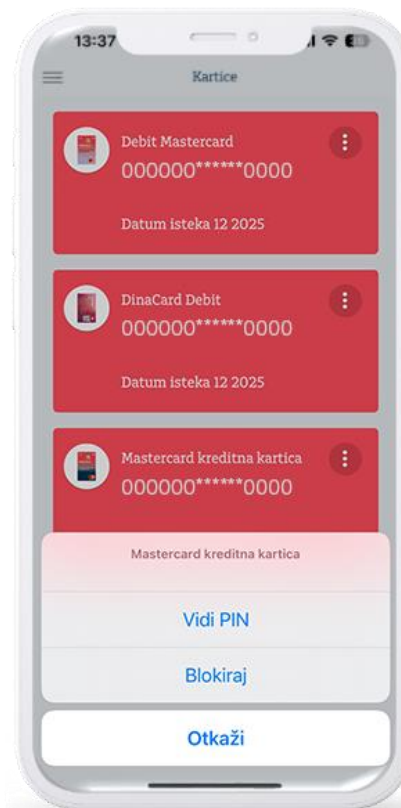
13:37

Kartice

Debit Mastercard
000000******0000

Datum isteka 12 2025

DinaCard Debit
000000******0000

Datum isteka 12 2025

Mastercard kreditna kartica
000000******0000

Mastercard kreditna kartica

Vidi PIN

Blokiraj

Otkaži